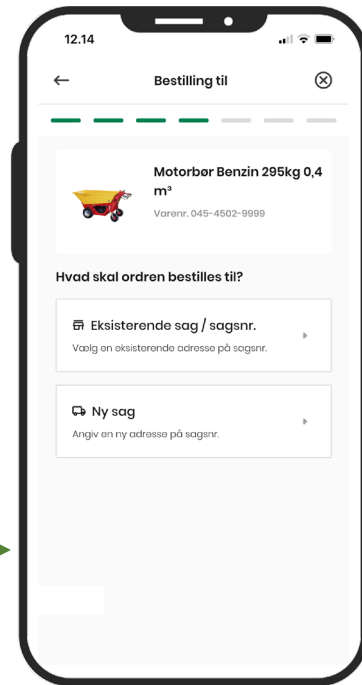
12.14

Bestilling til

Motorbør Benzin 295kg 0,4 m³

Varenr. 045-4502-9999

Hvad skal ordren bestilles til?

Eksisterende sag / sagsnr.

Vælg en eksisterende adresse på sagsnr.

Ny sag

Angiv en ny adresse på sagsnr.